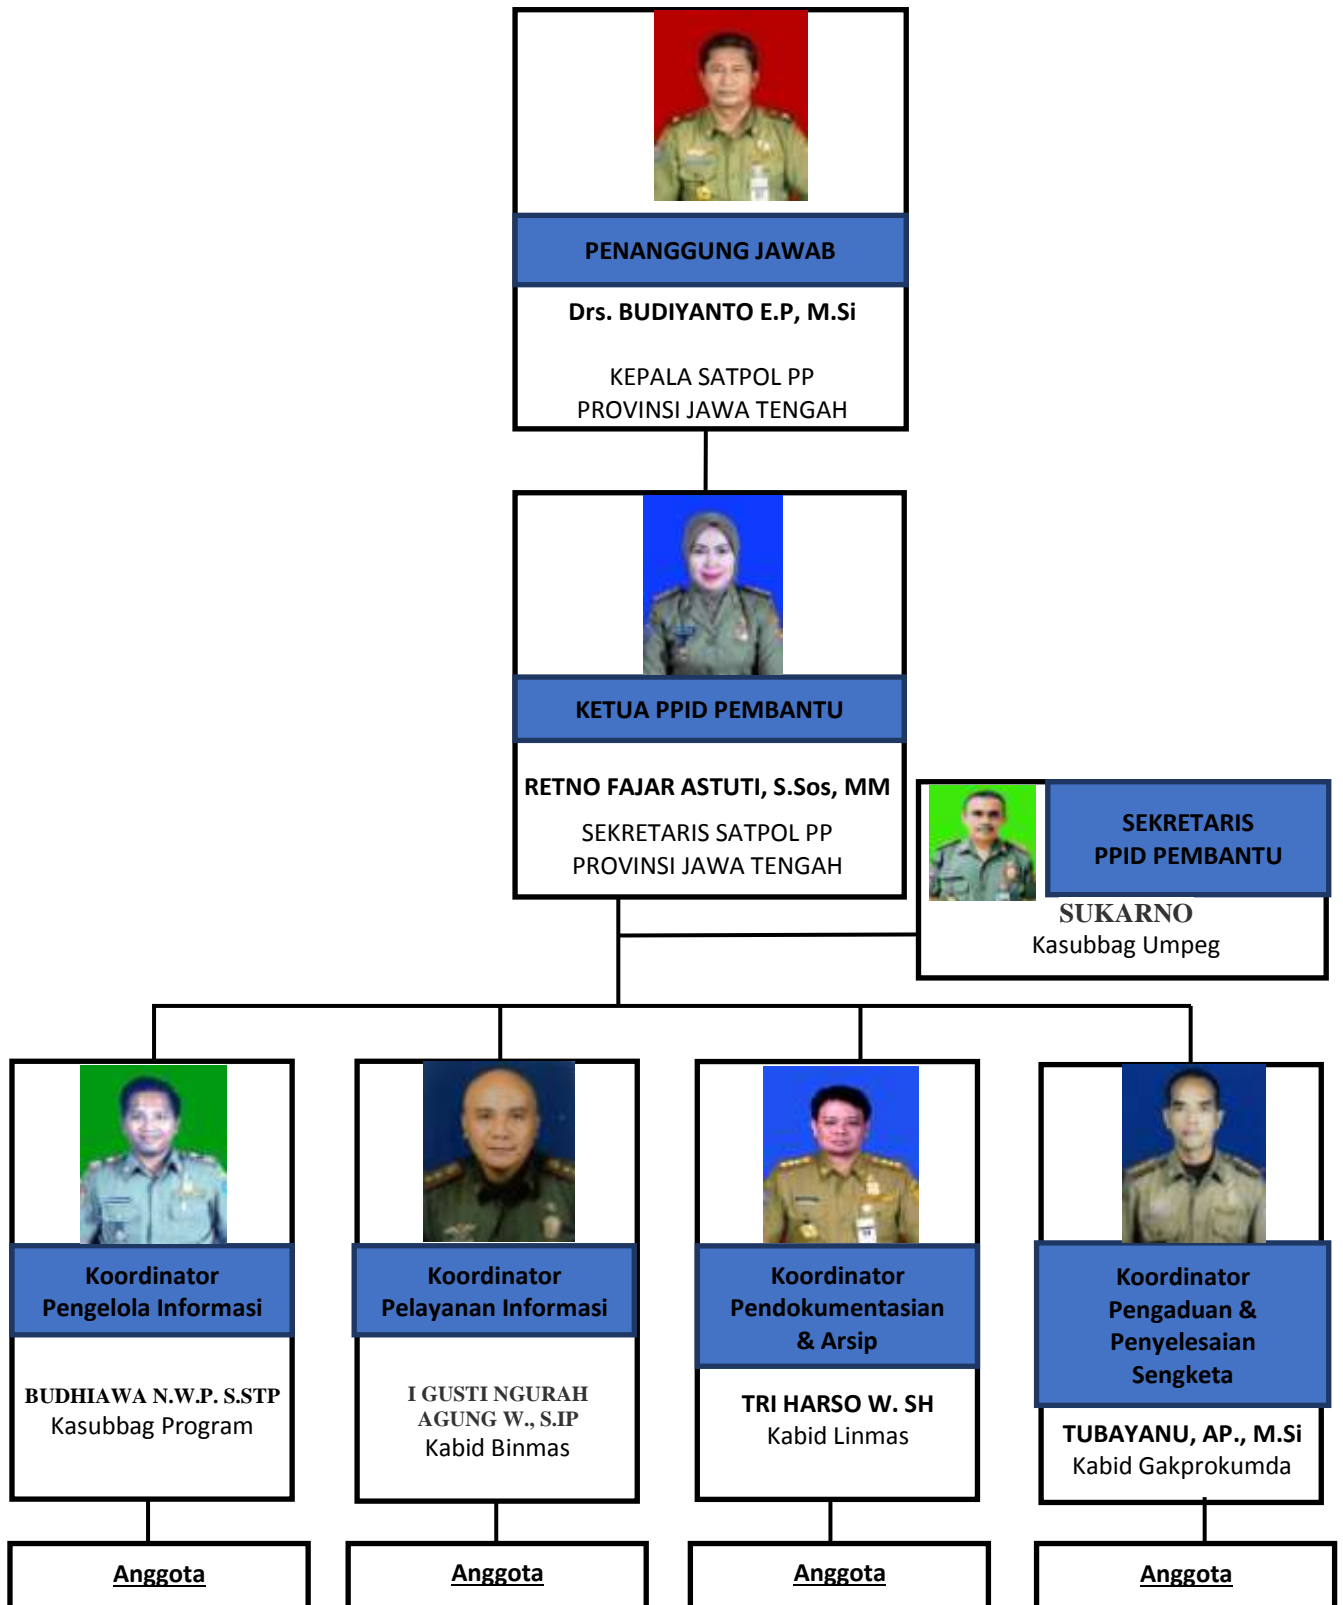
PENANGGUNG JAWAB

Drs. BUDIYANTO E.P, M.Si

KEPALA SATPOL PP
PROVINSI JAWA TENGAH

KETUA PPID PEMBANTU

RETNO FAJAR ASTUTI, S.Sos, MM

SEKRETARIS SATPOL PP
PROVINSI JAWA TENGAH

SEKRETARIS
PPID PEMBANTU

SUKARNO
Kasubbag Umpeg

Koordinator
Pengelola Informasi

BUDHIAWA N.W.P. S.STP
Kasubbag Program

Koordinator
Pelayanan Informasi

I GUSTI NGURAH AGUNG W., S.IP
Kabid Binmas

Koordinator
Pendokumentasian & Arsip

TRI HARSO W. SH
Kabid Linmas

Koordinator
Pengaduan & Penyelesaian Sengketa

TUBAYANU, AP., M.Si
Kabid Gakprokumda

Anggota

Anggota

Anggota

Anggota